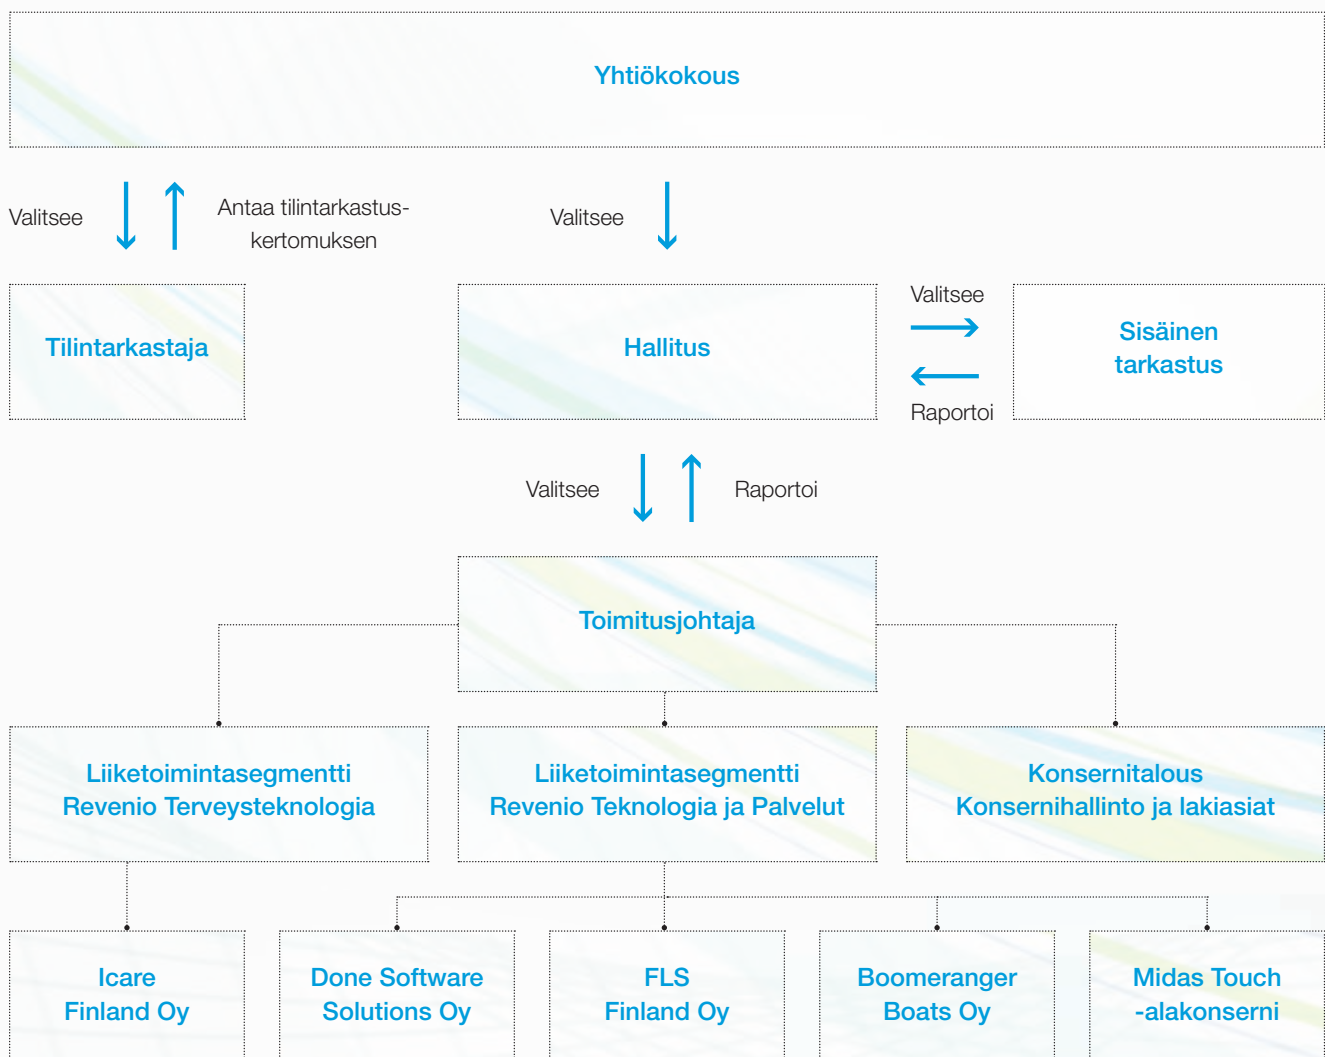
Yhtiökokous

Valitsee

Antaa tilintarkastuskertomuksen

Valitsee

Tilintarkastaja

Hallitus

Valitsee

Raportoi

Sisäinen tarkastus

Valitsee

Raportoi

Toimitusjohtaja

Liiketoimintasegmentti Revenio Terveysteknologia

Liiketoimintasegmentti Revenio Teknologia ja Palvelut

Konsernitalous Konsernihallinto ja lakiasiat

Icare Finland Oy

Done Software Solutions Oy

FLS Finland Oy

Boomeranger Boats Oy

Midas Touch -alakonserni